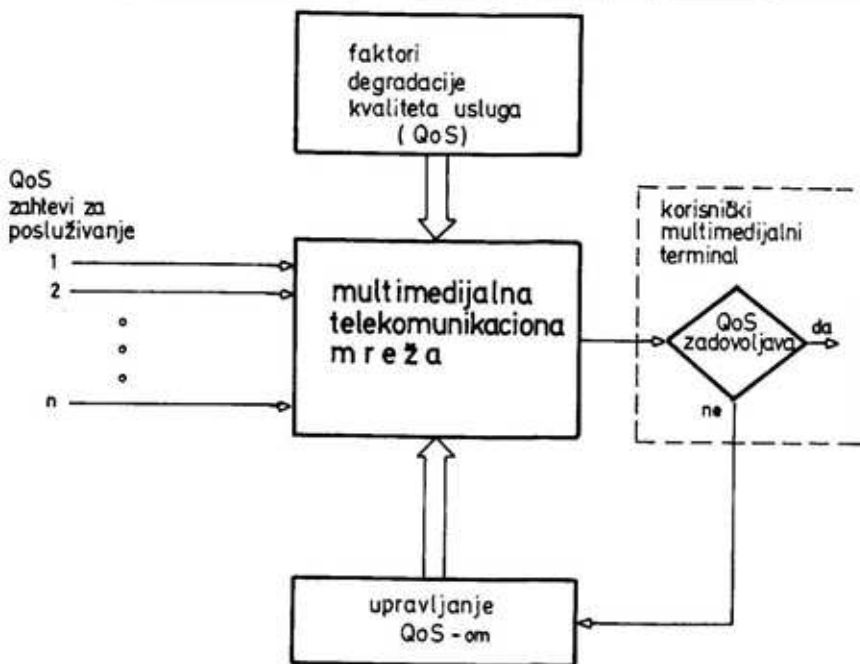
faktori degradacije kvaliteta usluga (QoS)

QoS zahtevi za posluživanje

1

2

n

multimedijalna telekomunikaciona mreža

korisnički multimedijalni terminal

QoS zadovoljava

da

ne

upravljanje QoS - om